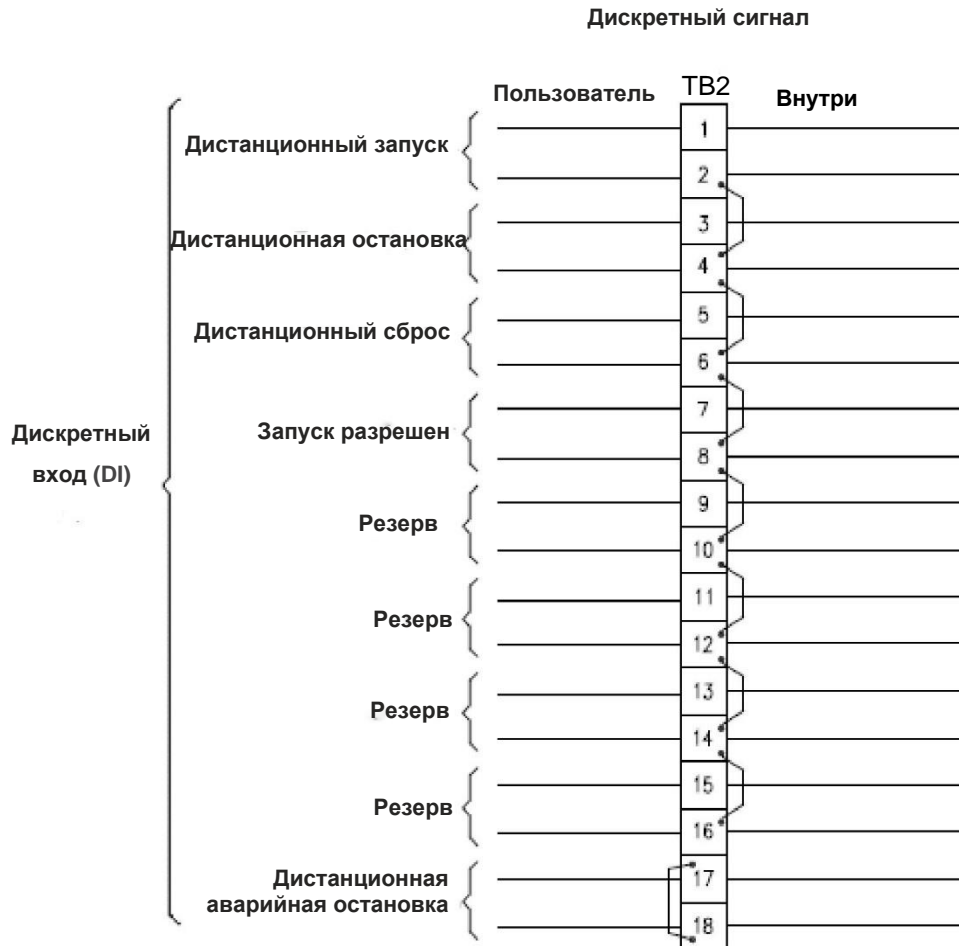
Дискретный сигнал

Пользователь

TB2

Внутри

Дистанционный запуск

Дистанционная остановка

Дистанционный сброс

Запуск разрешен

Резерв

Резерв

Резерв

Резерв

Дистанционная аварийная остановка

Дискретный вход (DI)

1
2
3
4
5
6
7
8
9
10
11
12
13
14
15
16
17
18